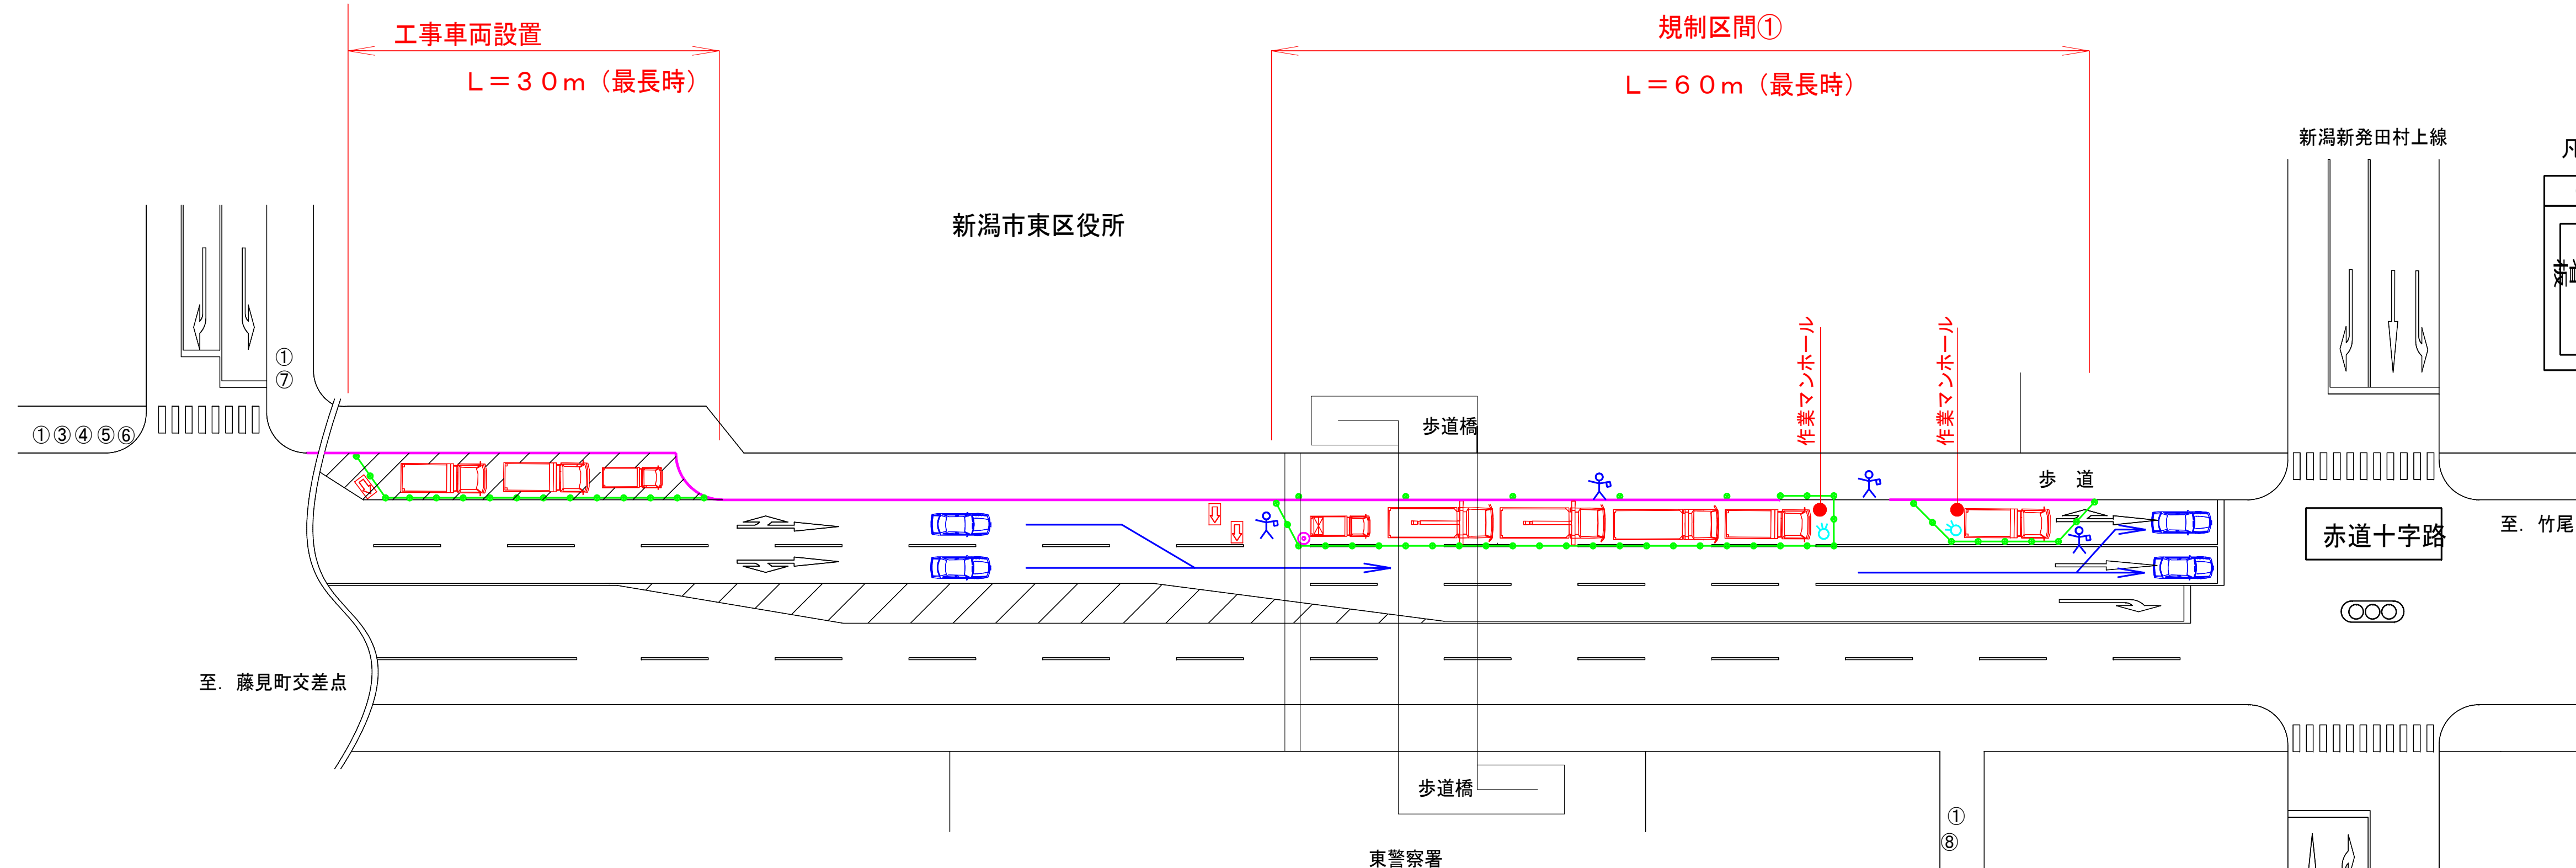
工事車両設置
L＝30m（最長時）

規制区間①
L＝60m（最長時）

新潟市東区役所

新潟新発田村上線

①
⑦

①③④⑤⑥

歩道橋

作業マンホール

作業マンホール

歩　道

赤道十字路

至．竹尾

至．藤見町交差点

歩道橋

①
⑧

東警察署